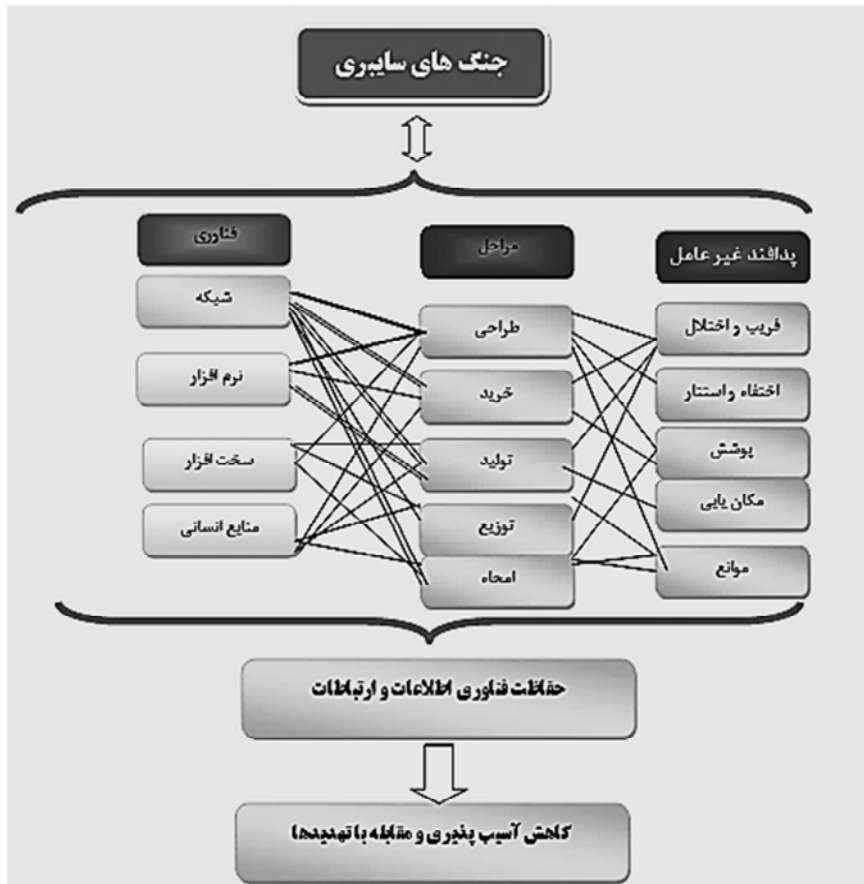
جنگ های سایبری

پدافند غیر عامل
فریب و اختلال
اختفاء و استتار
پوشش
مکان یابی
موانع

مراحل
طراحی
خرید
تولید
توزیع
امحاء

فناوری
شبکه
نرم افزار
سخت افزار
منابع انسانی

حفاظت فناوری اطلاعات و ارتباطات

کاهش آسیب پذیری و مقابله با تهدیدها